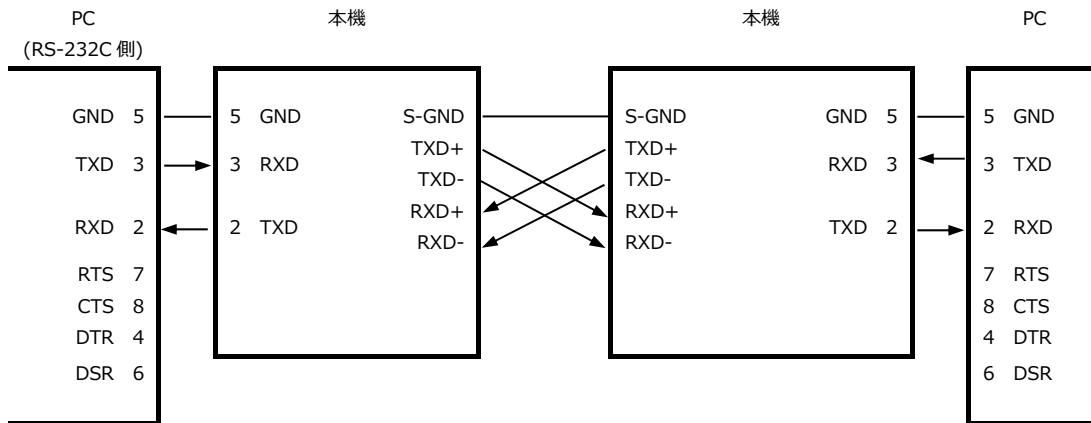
PC
(RS-232C 側)

本機

本機

PC

GND 5
TXD 3
RXD 2
RTS 7
CTS 8
DTR 4
DSR 6

5 GND
3 RXD
2 TXD

S-GND
TXD+
TXD-
RXD+
RXD-

S-GND
TXD+
TXD-
RXD+
RXD-

GND 5
RXD 3
TXD 2

5 GND
3 TXD
2 RXD
7 RTS
8 CTS
4 DTR
6 DSR